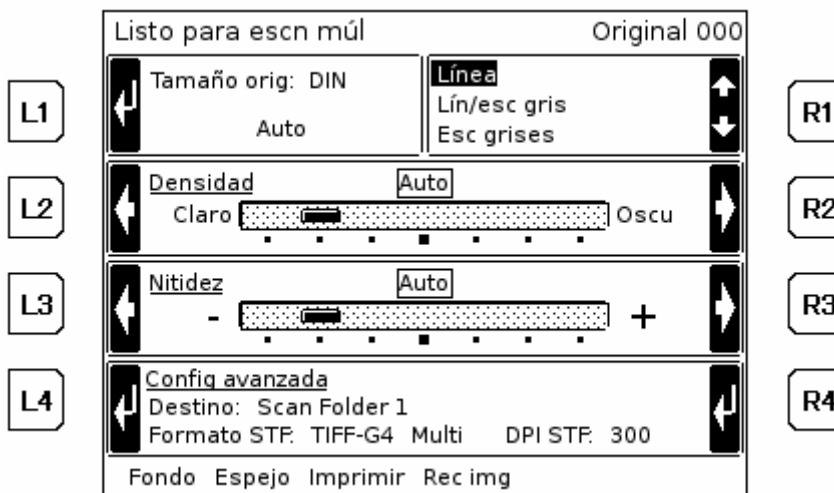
Listo para escn múl
Original 000

L1

Tamaño orig: DIN

Auto

Línea
Lín/esc gris
Esc grises

R1

L2

Densidad
Auto
Claro
Oscu

R2

L3

Nitidez
Auto
-
+

R3

L4

Config avanzada
Destino: Scan Folder 1
Formato STF: TIFF-G4 Multi DPI STF: 300

R4

Fondo Espejo Imprimir Rec img